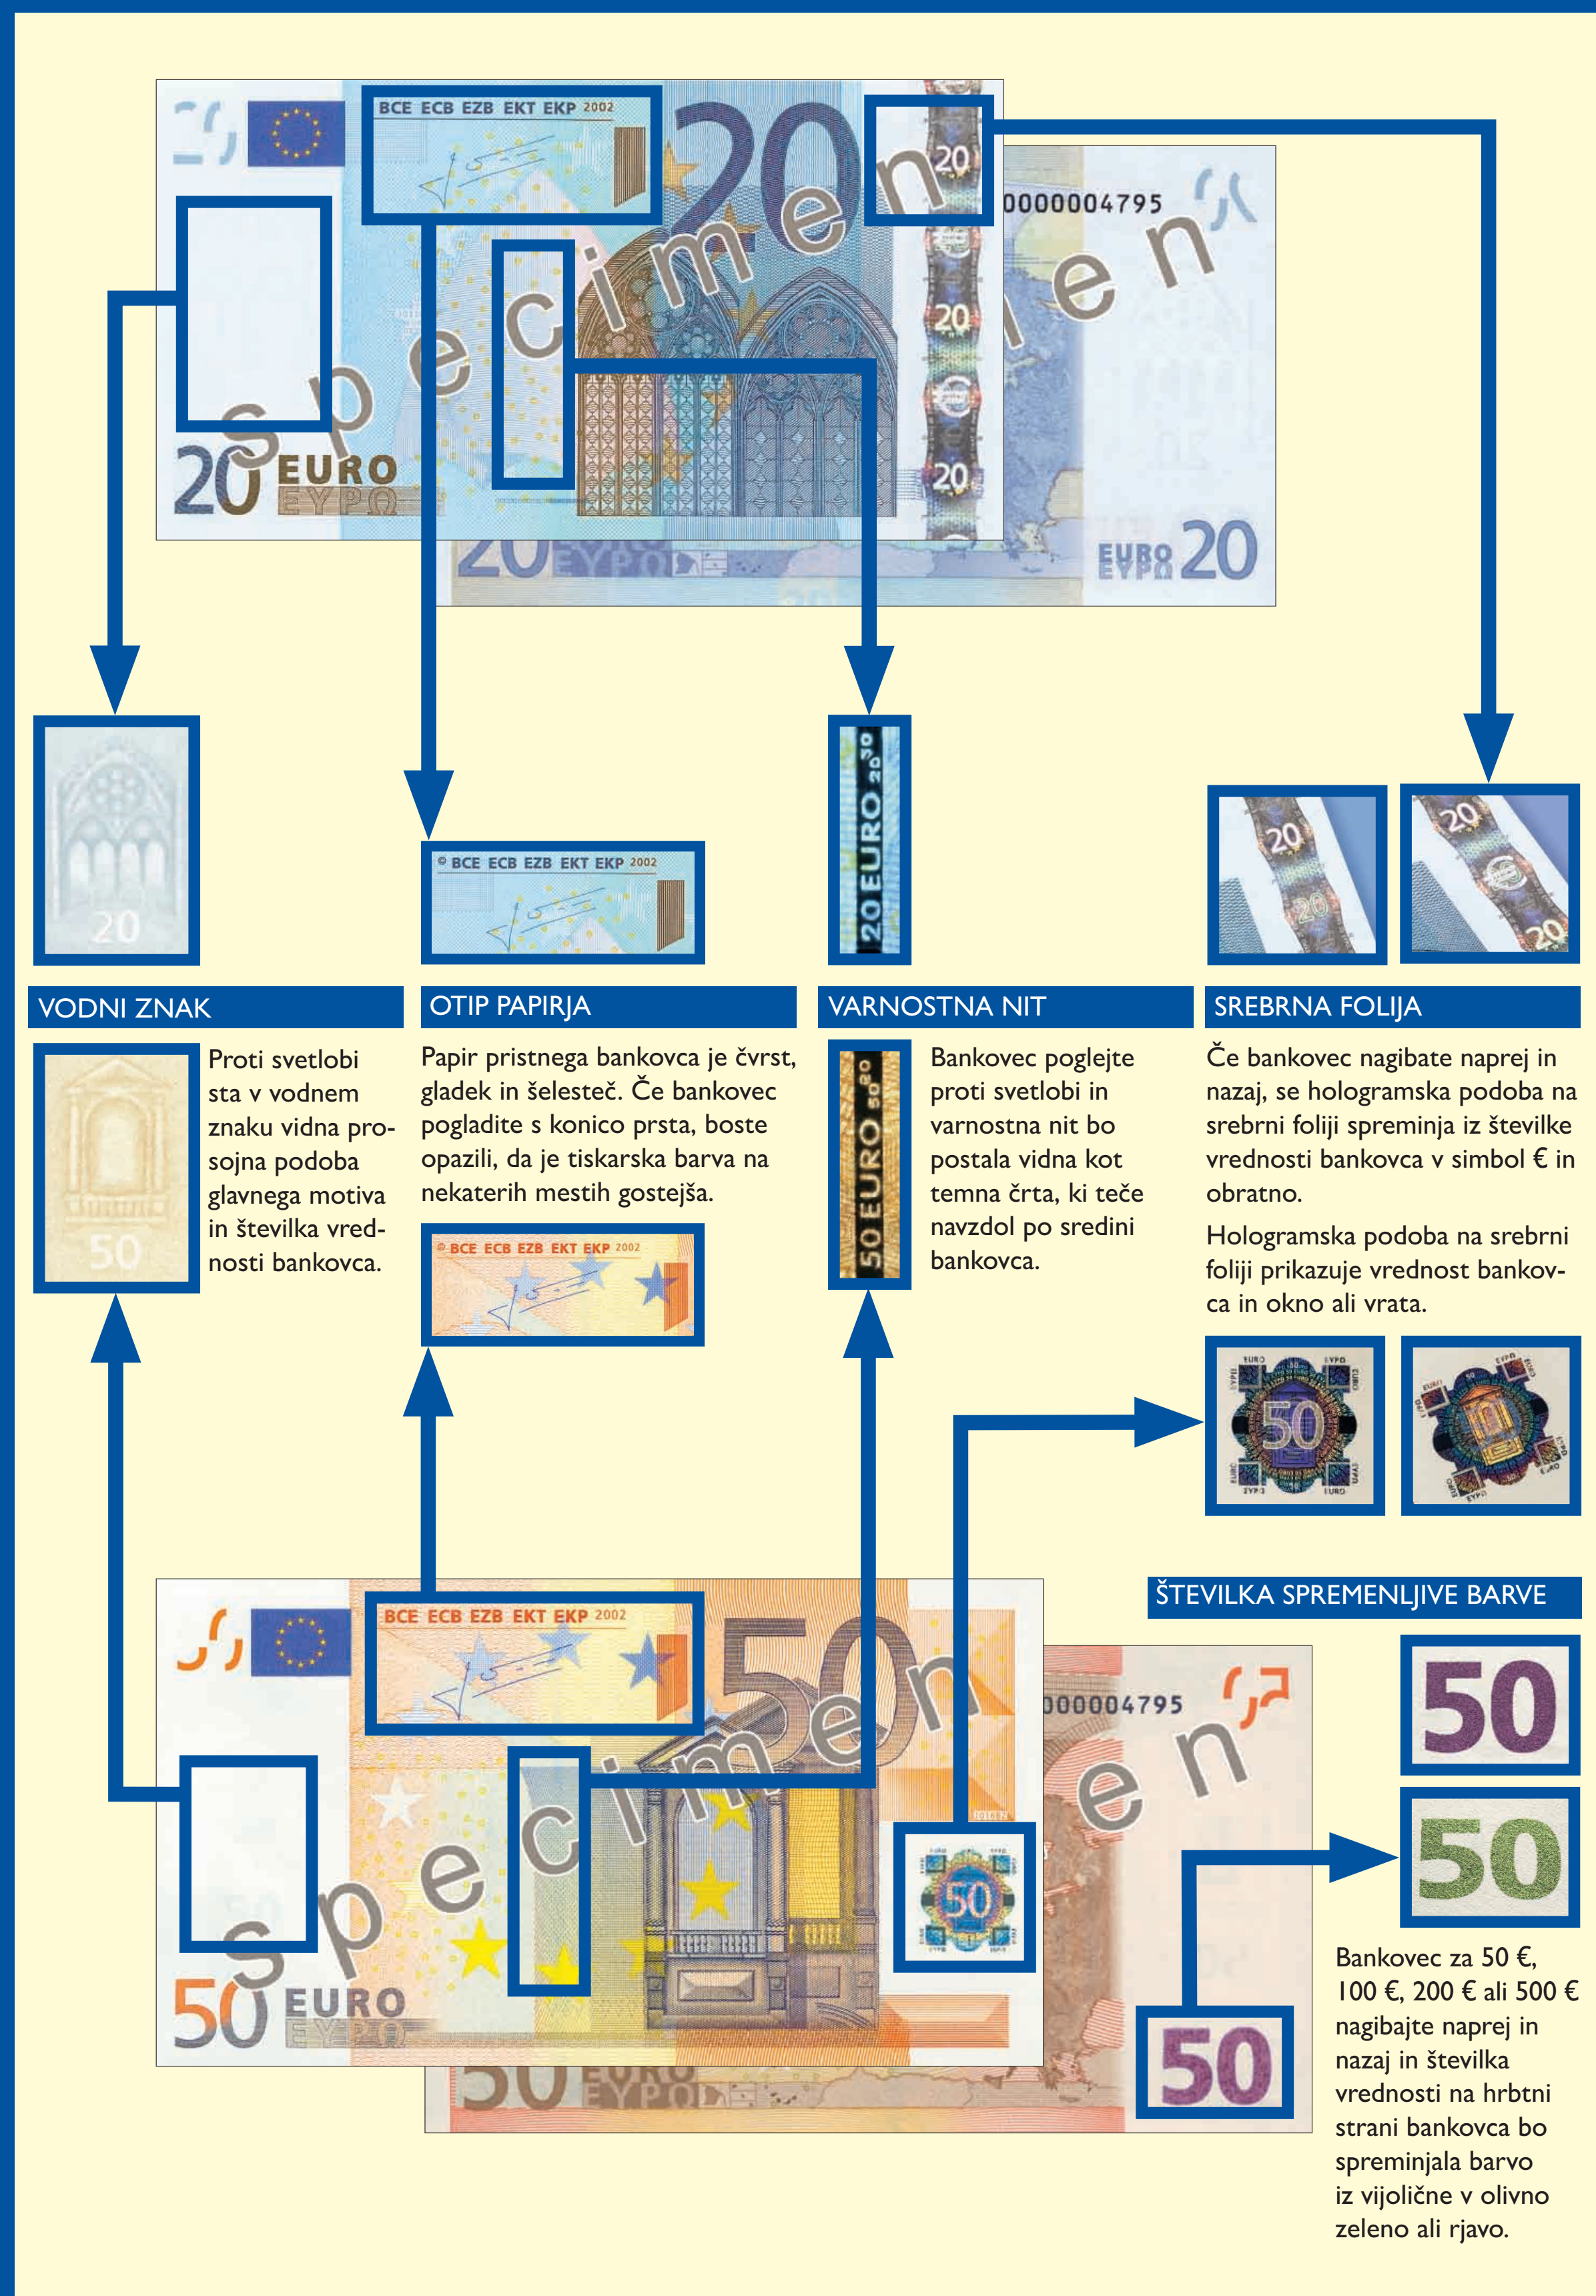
BCE ECB EZB EKT EKP 2002

20

specimen

0000004795

20 EURO ΕΥΡΩ

EURO ΕΥΡΩ 20

20

BCE ECB EZB EKT EKP 2002

20 EURO 20

20

VODNI ZNAK

OTIP PAPIRJA

VARNOSTNA NIT

SREBRNA FOLIJA

50

Proti svetlobi sta v vodnem znaku vidna prosojna podoba glavnega motiva in številka vrednosti bankovca.

Papir pristnega bankovca je čvrst, gladek in šelesteč. Če bankovec pogladite s konico prsta, boste opazili, da je tiskarska barva na nekaterih mestih gostejša.

BCE ECB EZB EKT EKP 2002

50 EURO 50

Bankovec poglejte proti svetlobi in varnostna nit bo postala vidna kot temna črta, ki teče navzdol po sredini bankovca.

Če bankovec nagibate naprej in nazaj, se hologramska podoba na srebrni foliji spreminja iz številke vrednosti bankovca v simbol € in obratno.

Hologramska podoba na srebrni foliji prikazuje vrednost bankovca in okno ali vrata.

ŠTEVILKA SPREMENLJIVE BARVE

BCE ECB EZB EKT EKP 2002

50

specimen

000004795

50

50

50 EURO ΕΥΡΩ

50

Bankovec za 50 €, 100 €, 200 € ali 500 € nagibajte naprej in nazaj in številka vrednosti na hrbtni strani bankovca bo spreminjala barvo iz vijolične v olivno zeleno ali rjavo.